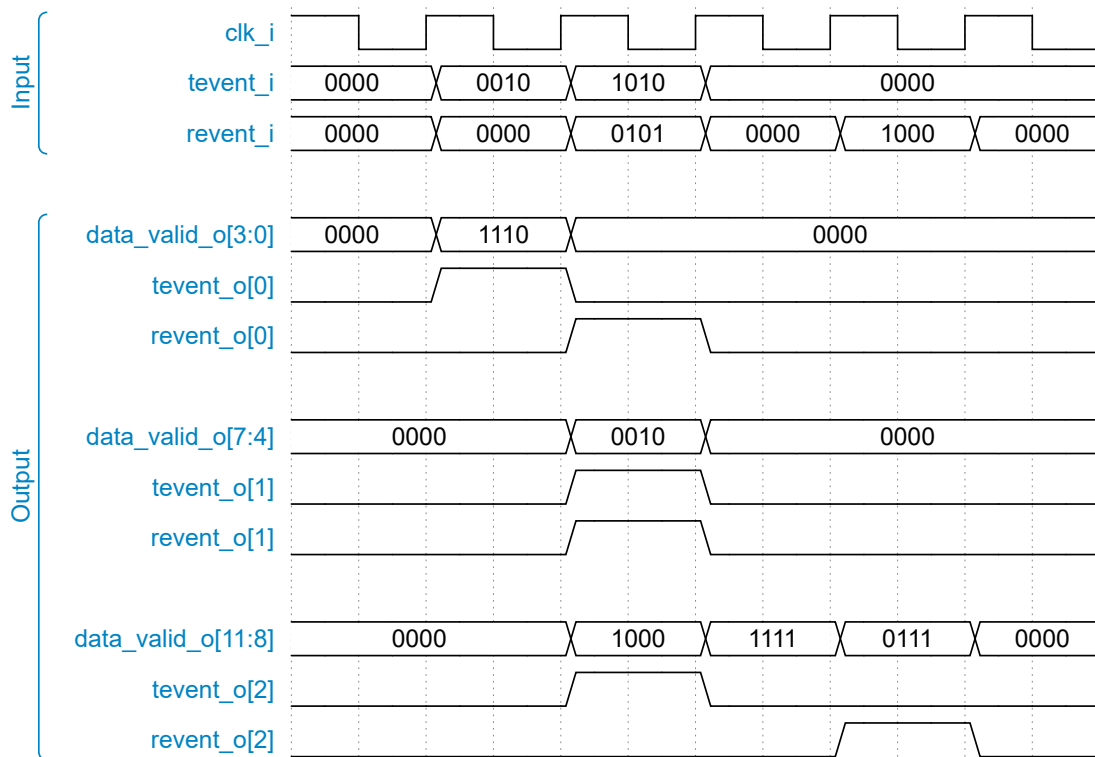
Input
clk_i
tevent_i 0000 0010 1010 0000
revent_i 0000 0000 0101 0000 1000 0000

Output
data_valid_o[3:0] 0000 1110 0000
tevent_o[0]
revent_o[0]

data_valid_o[7:4] 0000 0010 0000
tevent_o[1]
revent_o[1]

data_valid_o[11:8] 0000 1000 1111 0111 0000
tevent_o[2]
revent_o[2]